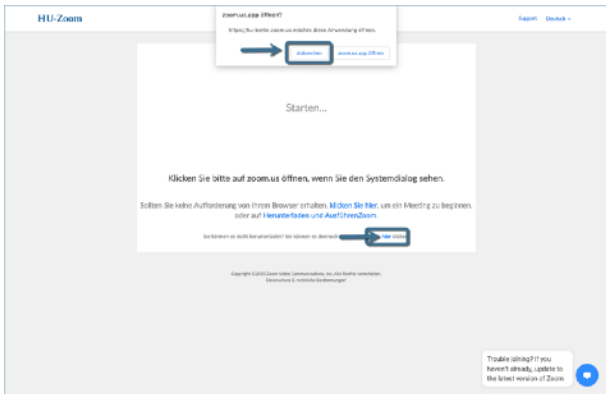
HU-Zoom

zoom.us.app öffnen?

https://hu-berlin.zoom.us möchte diese Anwendung öffnen.

Abbrechen

zoom.us.app öffnen

Support Deutsch

Starten...

Klicken Sie bitte auf zoom.us öffnen, wenn Sie den Systemdialog sehen.

Sollten Sie keine Aufforderung von Ihrem Browser erhalten, klicken Sie hier, um ein Meeting zu beginnen, oder auf Herunterladen und AusführenZoom.

Sie können es nicht herunterladen? Sie können es dennoch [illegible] hier klicken

Copyright ©2020 Zoom Video Communications, Inc. Alle Rechte vorbehalten. Datenschutz & rechtliche Bestimmungen

Trouble joining? If you haven't already, update to the latest version of Zoom